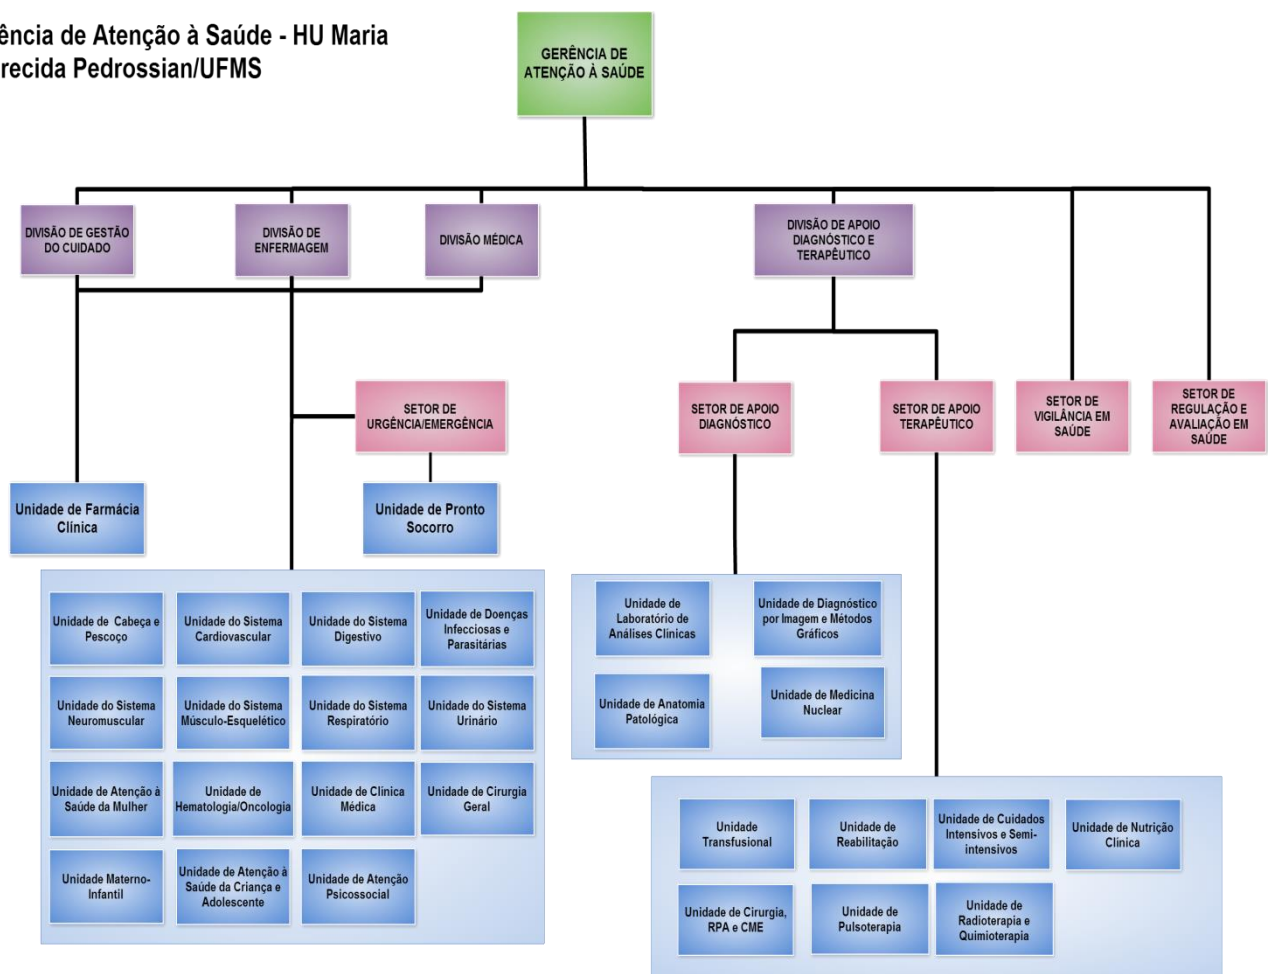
ência de Atenção à Saúde - HU Maria
recida Pedrossian/UFMS

GERÊNCIA DE ATENÇÃO À SAÚDE

DIVISÃO DE GESTÃO DO CUIDADO

DIVISÃO DE ENFERMAGEM

DIVISÃO MÉDICA

DIVISÃO DE APOIO DIAGNÓSTICO E TERAPÊUTICO

SETOR DE URGÊNCIA/EMERGÊNCIA

SETOR DE APOIO DIAGNÓSTICO

SETOR DE APOIO TERAPÊUTICO

SETOR DE VIGILÂNCIA EM SAÚDE

SETOR DE REGULAÇÃO E AVALIAÇÃO EM SAÚDE

Unidade de Farmácia Clínica

Unidade de Pronto Socorro

Unidade de Cabeça e Pescoço

Unidade do Sistema Cardiovascular

Unidade do Sistema Digestivo

Unidade de Doenças Infecciosas e Parasitárias

Unidade do Sistema Neuromuscular

Unidade do Sistema Músculo-Esquelético

Unidade do Sistema Respiratório

Unidade do Sistema Urinário

Unidade de Atenção à Saúde da Mulher

Unidade de Hematologia/Oncologia

Unidade de Clínica Médica

Unidade de Cirurgia Geral

Unidade Materno-Infantil

Unidade de Atenção à Saúde da Criança e Adolescente

Unidade de Atenção Psicossocial

Unidade de Laboratório de Análises Clínicas

Unidade de Diagnóstico por Imagem e Métodos Gráficos

Unidade de Anatomia Patológica

Unidade de Medicina Nuclear

Unidade Transfusional

Unidade de Reabilitação

Unidade de Cuidados Intensivos e Semi-intensivos

Unidade de Nutrição Clínica

Unidade de Cirurgia, RPA e CME

Unidade de Pulsoterapia

Unidade de Radioterapia e Quimioterapia